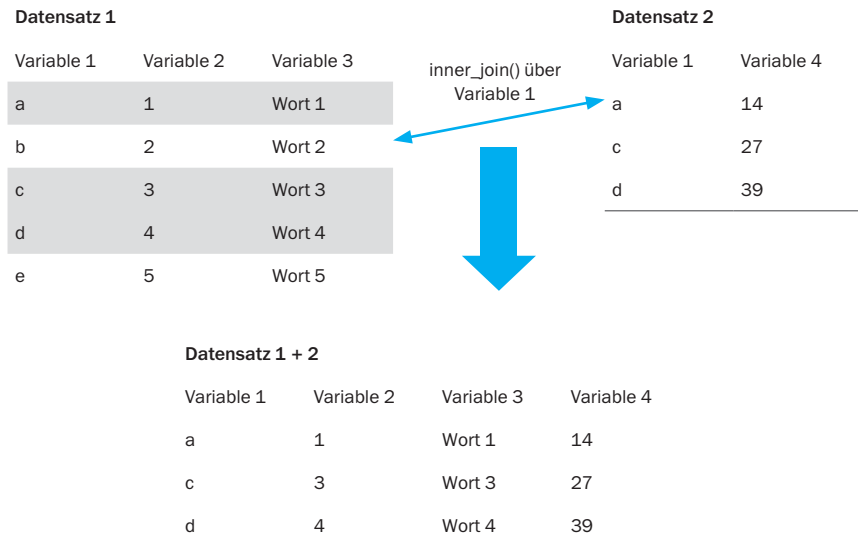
Datensatz 1

| Variable 1 | Variable 2 | Variable 3 |
|---|---|---|
| a | 1 | Wort 1 |
| b | 2 | Wort 2 |
| c | 3 | Wort 3 |
| d | 4 | Wort 4 |
| e | 5 | Wort 5 |

inner_join() über Variable 1

Datensatz 2

| Variable 1 | Variable 4 |
|---|---|
| a | 14 |
| c | 27 |
| d | 39 |

Datensatz 1 + 2

| Variable 1 | Variable 2 | Variable 3 | Variable 4 |
|---|---|---|---|
| a | 1 | Wort 1 | 14 |
| c | 3 | Wort 3 | 27 |
| d | 4 | Wort 4 | 39 |